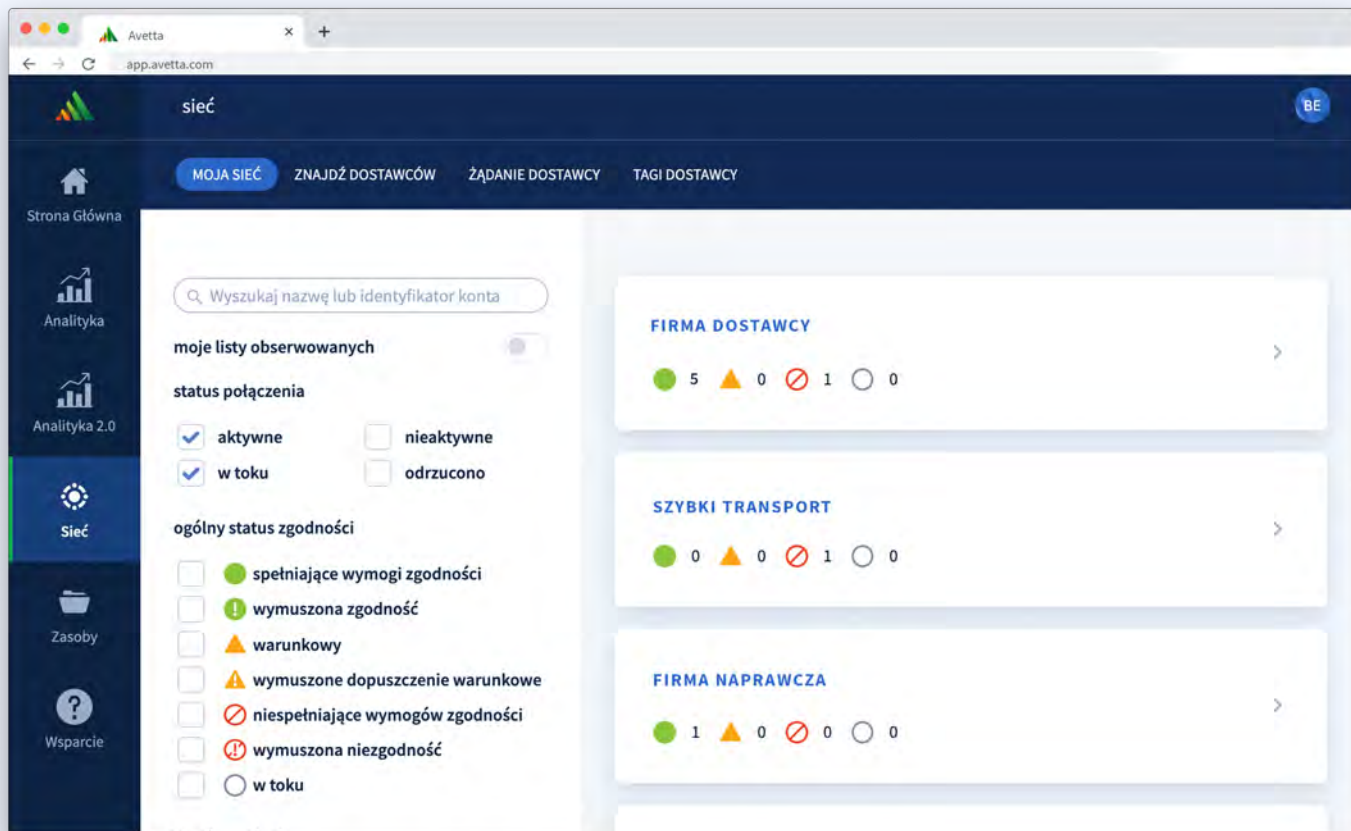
Avetta ×
+
app.avetta.com

sieć

BE

Strona Główna

Analityka

Analityka 2.0

Sieć

Zasoby

Wsparcie

MOJA SIEĆ
ZNAJDŹ DOSTAWCÓW
ŻĄDANIE DOSTAWCY
TAGI DOSTAWCY

Wyszukaj nazwę lub identyfikator konta

moje listy obserwowanych

status połączenia

aktywne
nieaktywne
w toku
odrzucono

ogólny status zgodności

spełniające wymogi zgodności
wymuszona zgodność
warunkowy
wymuszone dopuszczenie warunkowe
niespełniające wymogów zgodności
wymuszona niezgodność
w toku

FIRMA DOSTAWCY
5 0 1 0

SZYBKI TRANSPORT
0 0 1 0

FIRMA NAPRAWCZA
1 0 0 0